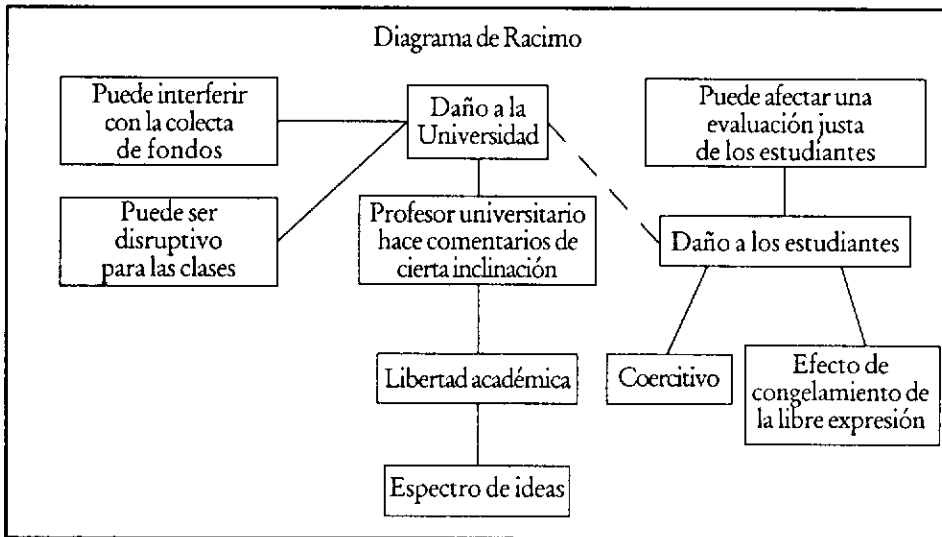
Diagrama de Racimo

Puede interferir con la colecta de fondos

Daño a la Universidad

Puede afectar una evaluación justa de los estudiantes

Puede ser disruptivo para las clases

Profesor universitario hace comentarios de cierta inclinación

Daño a los estudiantes

Libertad académica

Coercitivo

Efecto de congelamiento de la libre expresión

Espectro de ideas